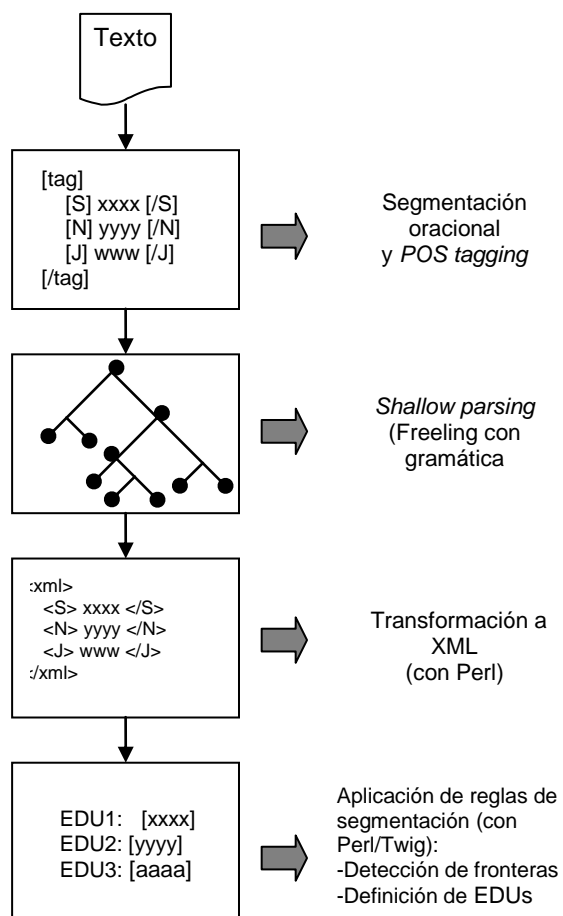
Texto

[tag]
[S] xxxx [/S]
[N] yyyy [/N]
[J] www [/J]
[/tag]

Segmentación oracional y *POS tagging*

*Shallow parsing* (Freeling con gramática

:xml>
<S> xxxx </S>
<N> yyyy </N>
<J> www </J>
:/xml>

Transformación a XML (con Perl)

EDU1: [xxxx]
EDU2: [yyyy]
EDU3: [aaaa]

Aplicación de reglas de segmentación (con Perl/Twig):
-Detección de fronteras
-Definición de EDUs